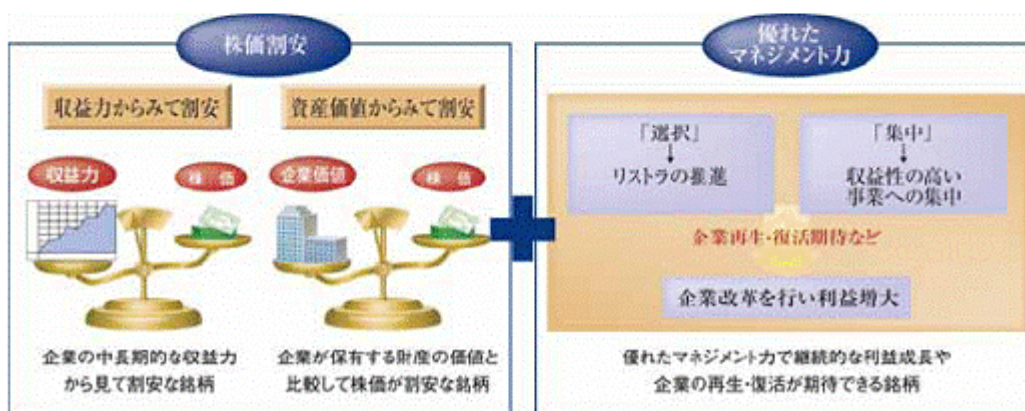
株価割安

収益力からみて割安

資産価値からみて割安

収益力

株価

企業価値

株価

企業の中長期的な収益力から見て割安な銘柄

企業が保有する財産の価値と比較して株価が割安な銘柄

優れたマネジメント力

「選択」
↓
リストラの推進

「集中」
↓
収益性の高い事業への集中

企業再生・復活期待など

企業改革を行い利益増大

優れたマネジメント力で継続的な利益成長や企業の再生・復活が期待できる銘柄